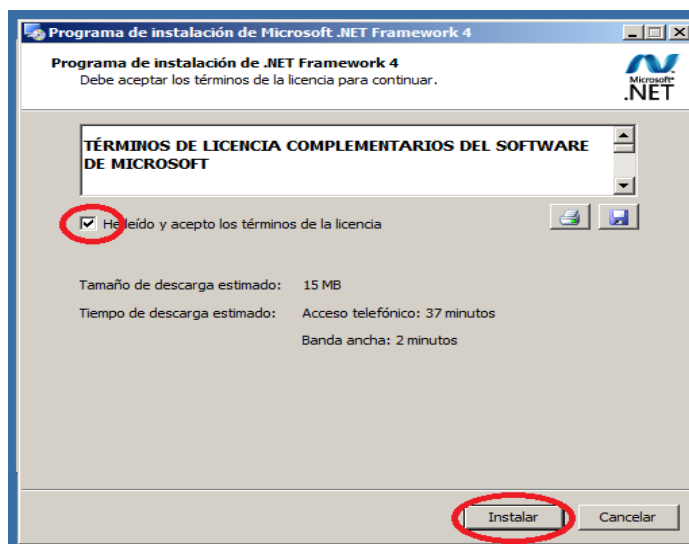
Programa de instalación de Microsoft .NET Framework 4

Programa de instalación de .NET Framework 4
Debe aceptar los términos de la licencia para continuar.

Microsoft .NET

TÉRMINOS DE LICENCIA COMPLEMENTARIOS DEL SOFTWARE DE MICROSOFT

He leído y acepto los términos de la licencia

Tamaño de descarga estimado: 15 MB

Tiempo de descarga estimado: Acceso telefónico: 37 minutos

Banda ancha: 2 minutos

Instalar

Cancelar